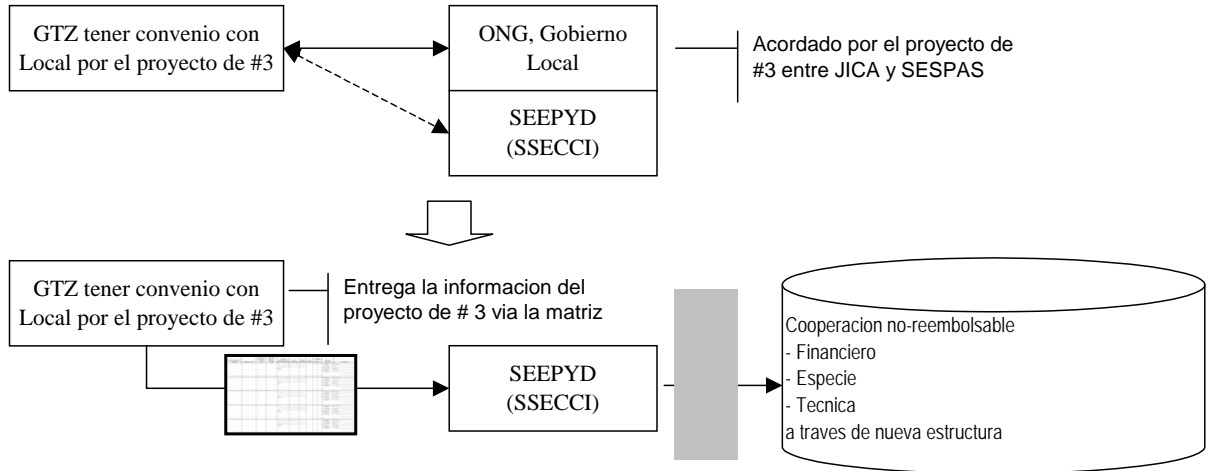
GTZ tener convenio con Local por el proyecto de #3

ONG, Gobierno Local

SEEPYD (SSECCI)

Acordado por el proyecto de #3 entre JICA y SESPAS

GTZ tener convenio con Local por el proyecto de #3

Entrega la informacion del proyecto de # 3 via la matriz

SEEPYD (SSECCI)

Cooperacion no-reembolsable
- Financiero
- Especie
- Tecnica
a traves de nueva estructura